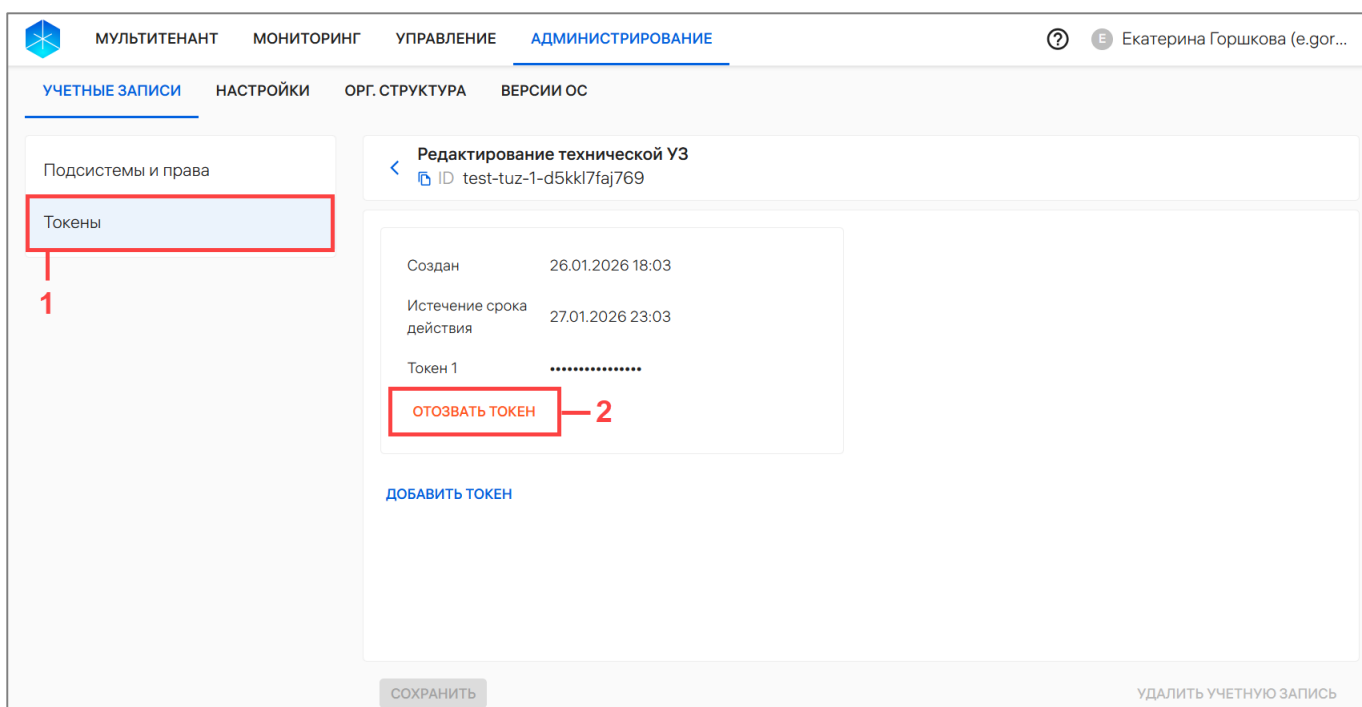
МУЛЬТИТЕНАНТ МОНИТОРИНГ УПРАВЛЕНИЕ АДМИНИСТРИРОВАНИЕ

? E Екатерина Горшкова (e.gor...

УЧЕТНЫЕ ЗАПИСИ НАСТРОЙКИ ОРГ. СТРУКТУРА ВЕРСИИ ОС

Подсистемы и права

Токены

1

Редактирование технической УЗ
ID test-tuz-1-d5kkl7faj769

| | |
|---|---|
| Создан | 26.01.2026 18:03 |
| Истечение срока действия | 27.01.2026 23:03 |
| Токен 1 | ••••••••••••••• |

ОТОЗВАТЬ ТОКЕН

2

ДОБАВИТЬ ТОКЕН

СОХРАНИТЬ

УДАЛИТЬ УЧЕТНУЮ ЗАПИСЬ